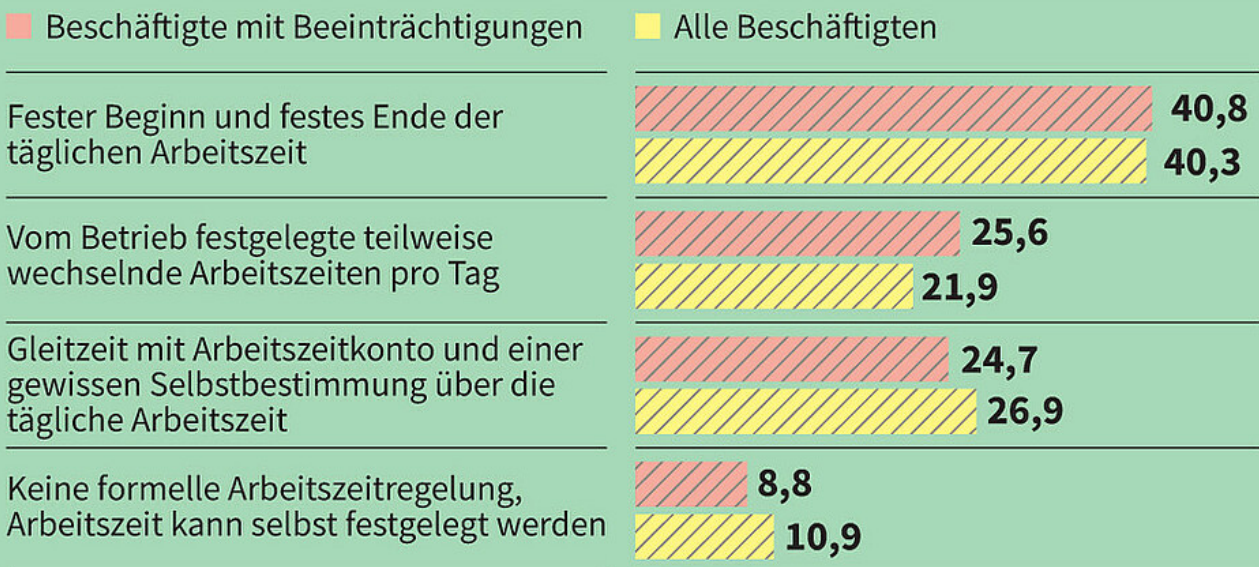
Beschäftigte mit Beeinträchtigungen

Alle Beschäftigten

Fester Beginn und festes Ende der täglichen Arbeitszeit

40,8

40,3

Vom Betrieb festgelegte teilweise wechselnde Arbeitszeiten pro Tag

25,6

21,9

Gleitzeit mit Arbeitszeitkonto und einer gewissen Selbstbestimmung über die tägliche Arbeitszeit

24,7

26,9

Keine formelle Arbeitszeitregelung, Arbeitszeit kann selbst festgelegt werden

8,8

10,9